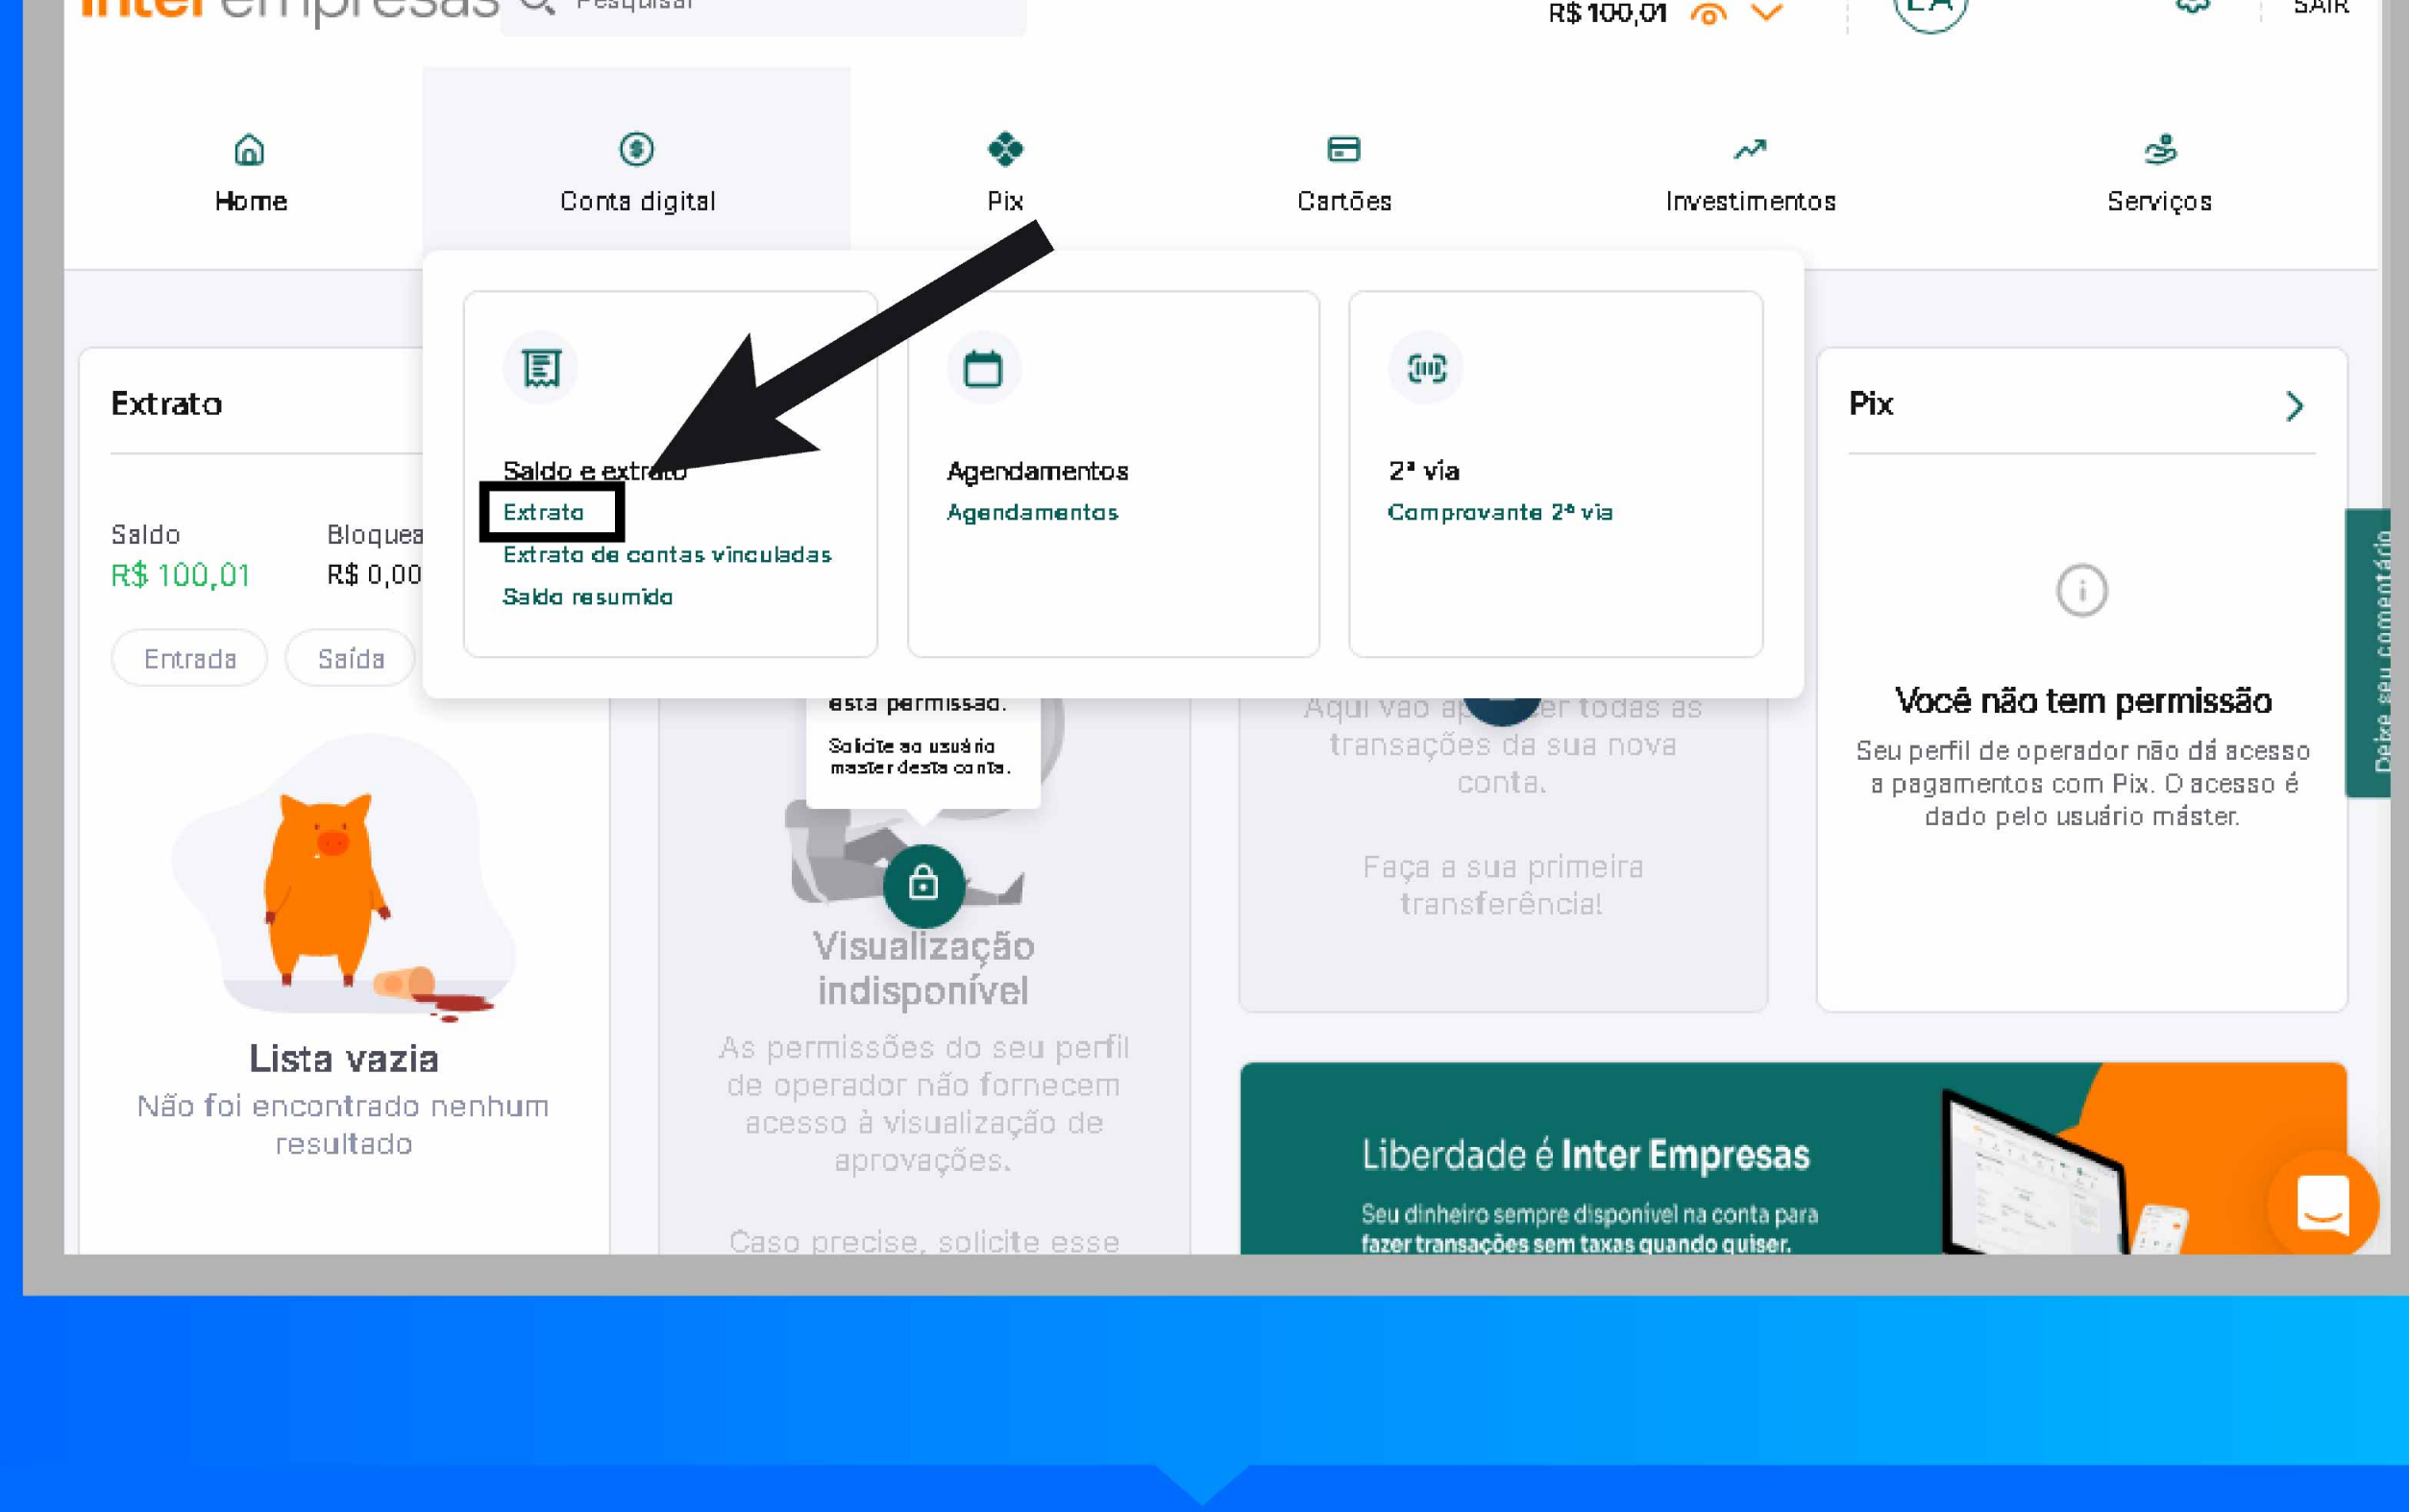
inter empresas Pesquisar R$ 100,01 EA SAIR

Home
Conta digital
Pix
Cartões
Investimentos
Serviços

Extrato

Saldo
R$ 100,01
Bloquea
R$ 0,00

Entrada Saída

Saldo e extrato
Extrato
Extrato de contas vinculadas
Saldo resumido

Agendamentos
Agendamentos

2ª via
Comprovante 2ª via

Pix

Você não tem permissão
Seu perfil de operador não dá acesso a pagamentos com Pix. O acesso é dado pelo usuário máster.

Deixe seu comentário

esta permissão.
Solicite ao usuário master desta conta.

Visualização indisponível
As permissões do seu perfil de operador não fornecem acesso à visualização de aprovações.
Caso precise, solicite esse

Aqui vão ap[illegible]er todas as transações da sua nova conta.
Faça a sua primeira transferência!

Lista vazia
Não foi encontrado nenhum resultado

Liberdade é Inter Empresas
Seu dinheiro sempre disponível na conta para fazer transações sem taxas quando quiser.